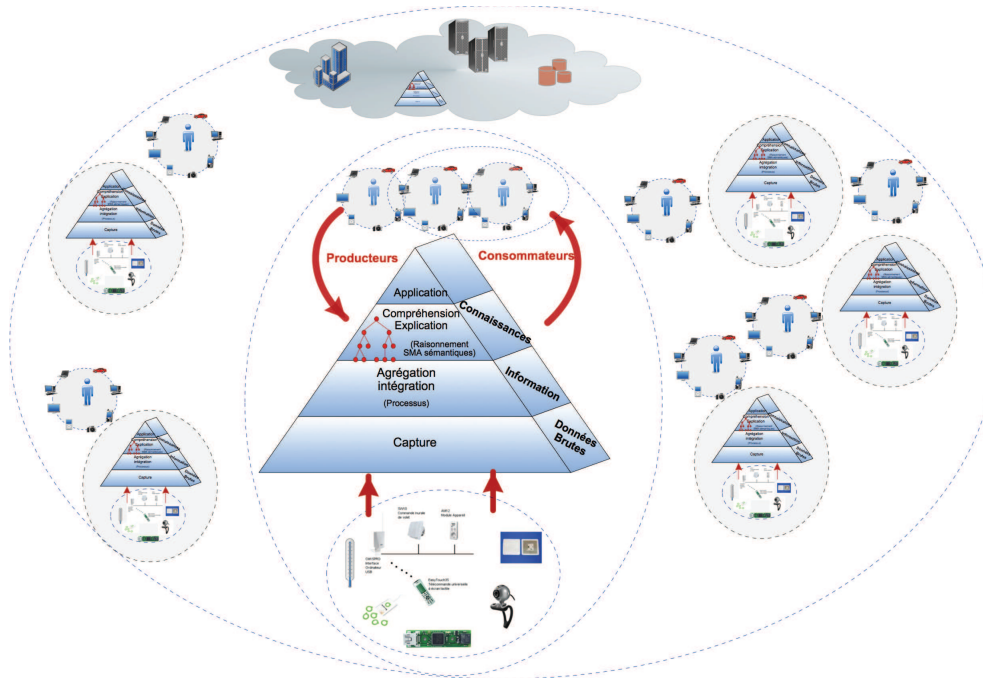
Producteurs

Consommateurs

Application

Compréhension
Explication

(Raisonnement
SMA sémantiques)

Agrégation
intégration

(Processus)

Capture

Connaissances

Information

Données
Brutes

Application

Compréhension

Agrégation
intégration

Capture

Application

Compréhension

Agrégation
intégration

Capture

Application

Compréhension

Agrégation
intégration

Capture

Application

Agrégation
intégration

Capture

Application

Agrégation
intégration

Capture

Capture

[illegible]